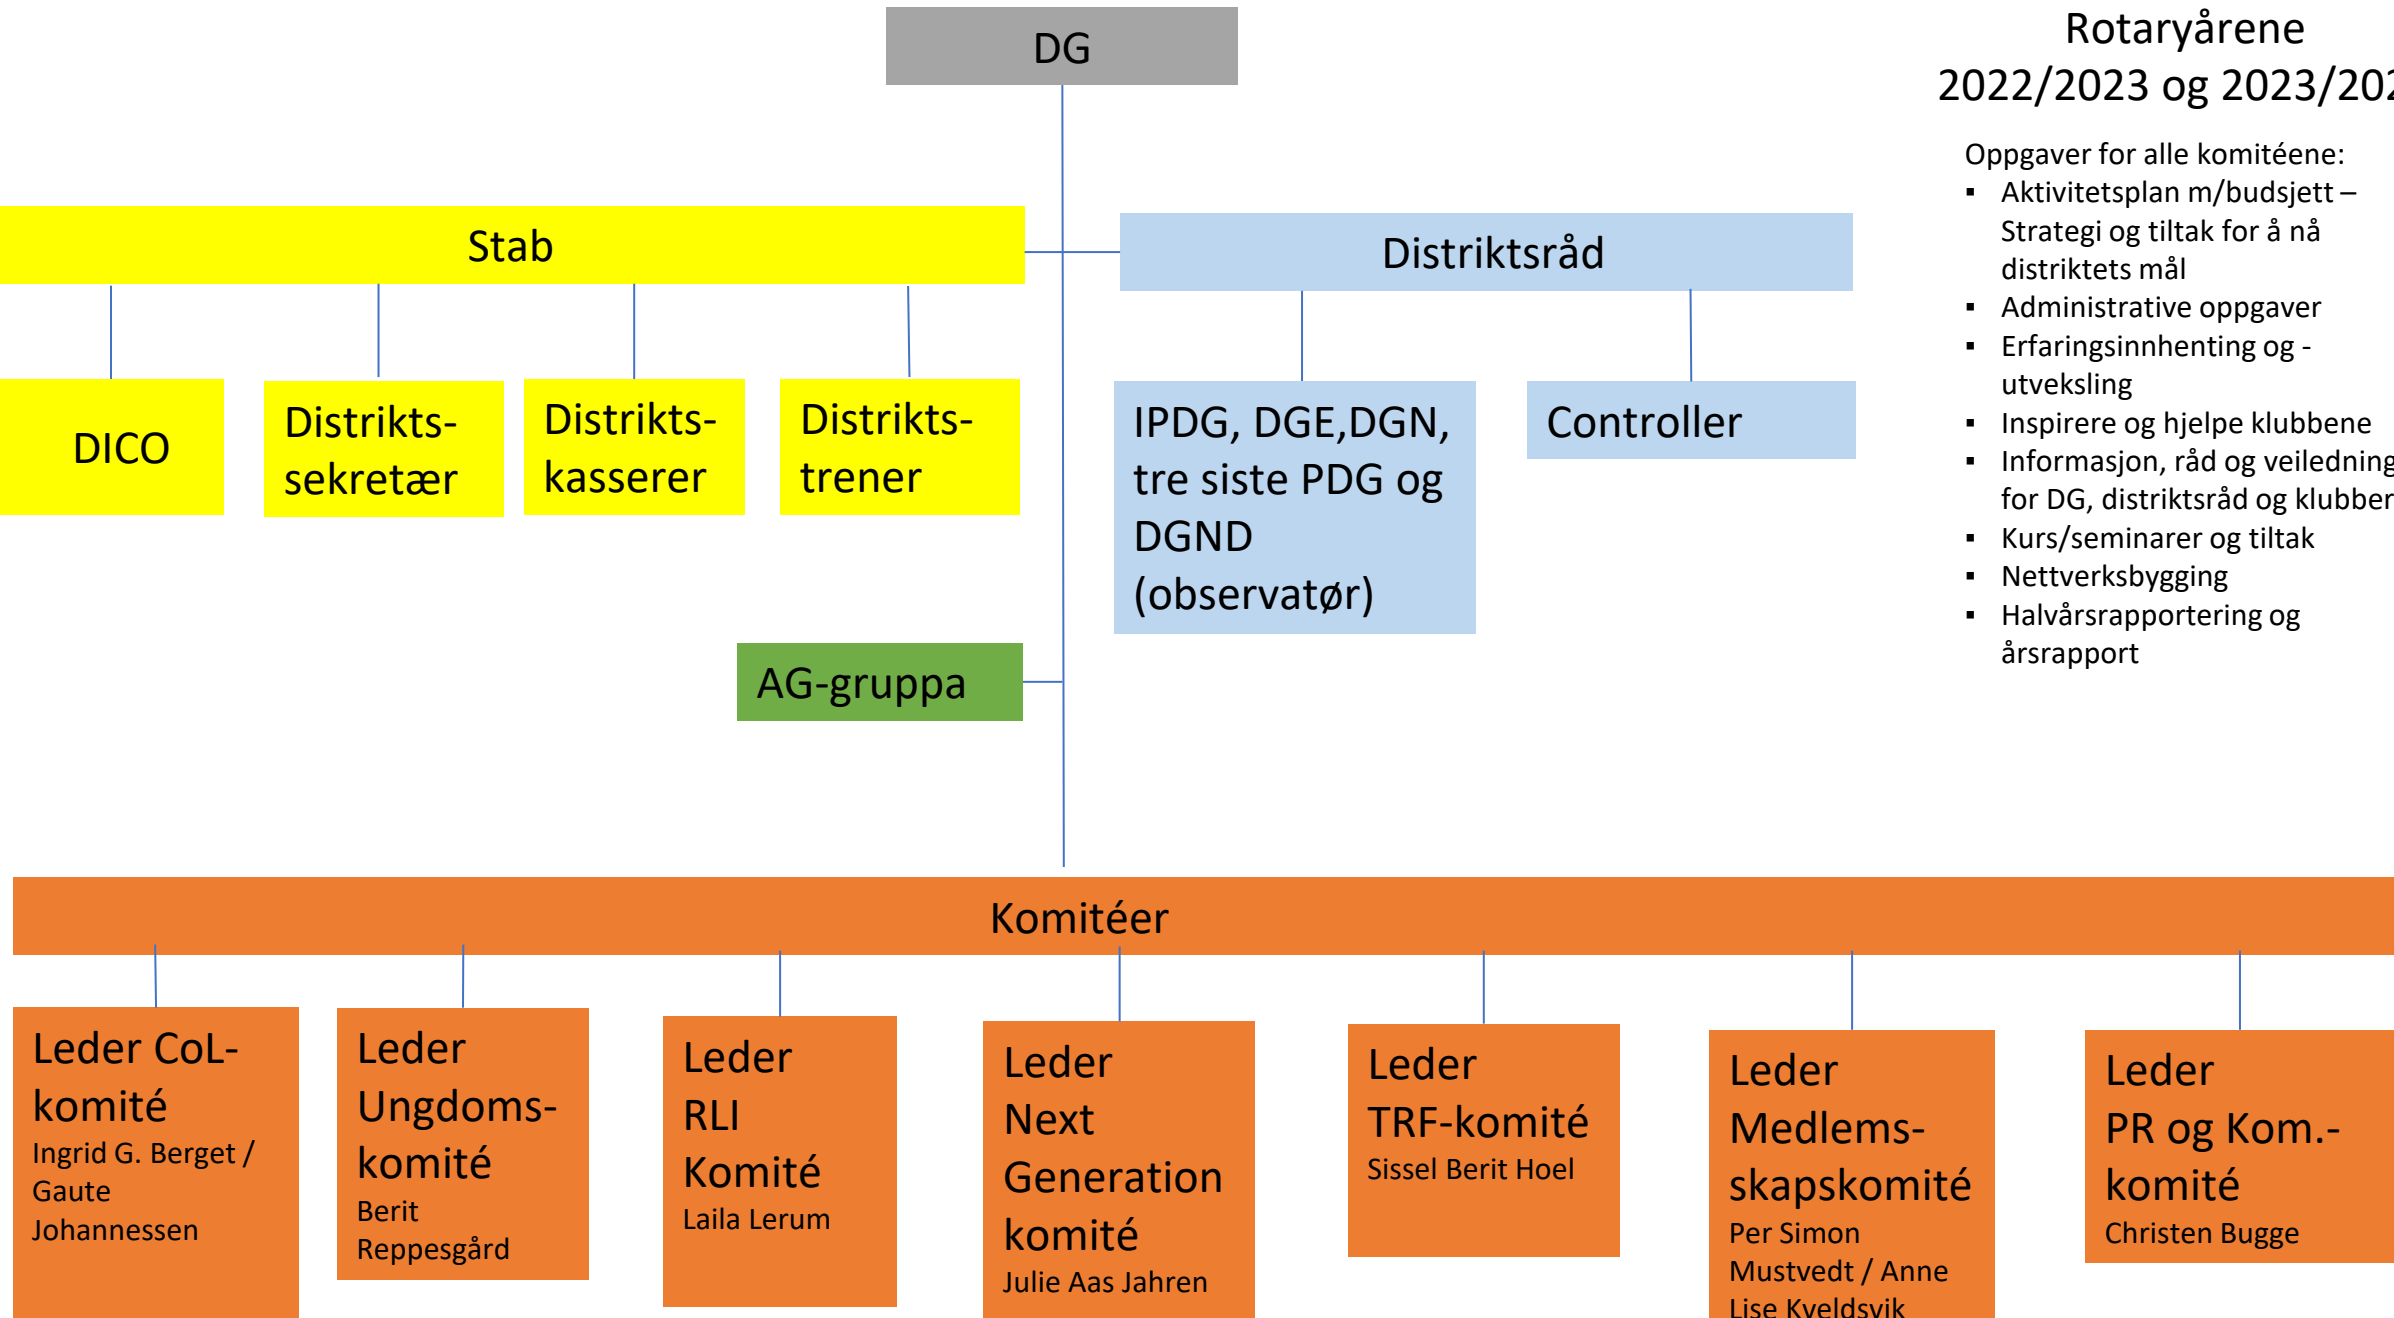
DG

Rotaryårene
2022/2023 og 2023/202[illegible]

Oppgaver for alle komitéene:
- Aktivitetsplan m/budsjett – Strategi og tiltak for å nå distriktets mål
- Administrative oppgaver
- Erfaringsinnhenting og -utveksling
- Inspirere og hjelpe klubbene
- Informasjon, råd og veiledning for DG, distriktsråd og klubber
- Kurs/seminarer og tiltak
- Nettverksbygging
- Halvårsrapportering og årsrapport

Stab

DICO

Distrikts-sekretær

Distrikts-kasserer

Distrikts-trener

Distriktsråd

IPDG, DGE,DGN, tre siste PDG og DGND (observatør)

Controller

AG-gruppa

Komitéer

Leder CoL-komité
Ingrid G. Berget / Gaute Johannessen

Leder Ungdoms-komité
Berit Reppesgård

Leder RLI Komité
Laila Lerum

Leder Next Generation komité
Julie Aas Jahren

Leder TRF-komité
Sissel Berit Hoel

Leder Medlems-skapskomité
Per Simon Mustvedt / Anne Lise Kveldsvik

Leder PR og Kom.-komité
Christen Bugge